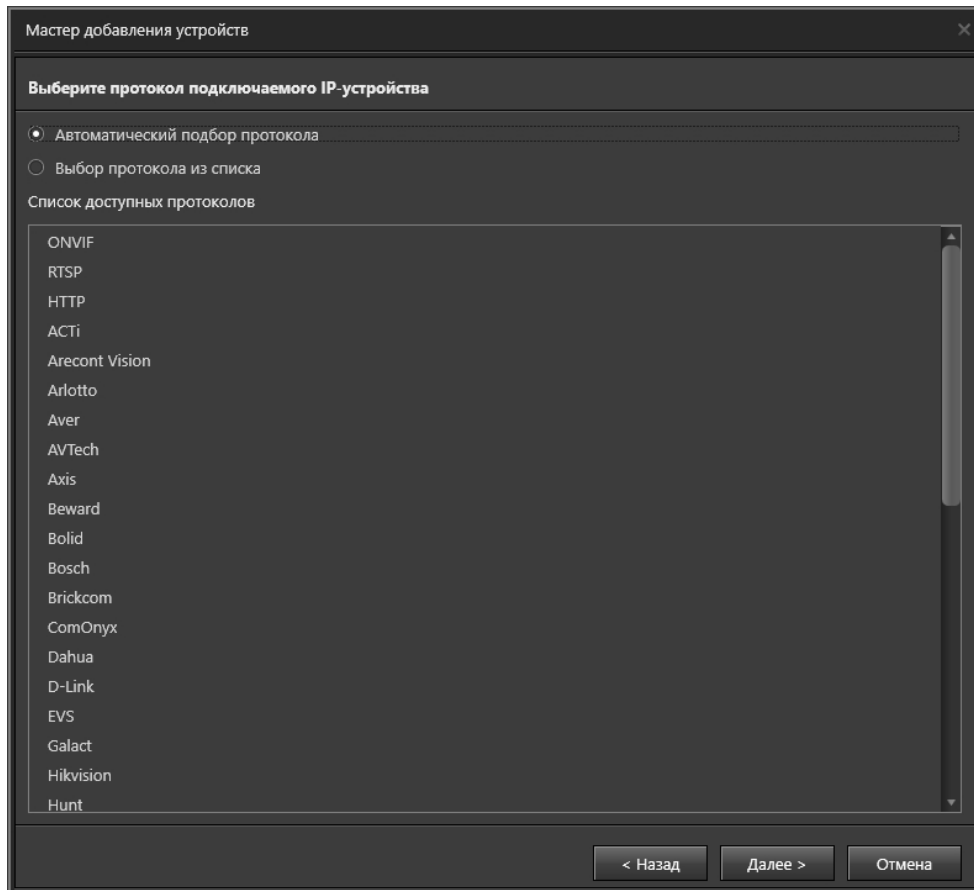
Мастер добавления устройств

Выберите протокол подключаемого IP-устройства

Автоматический подбор протокола

Выбор протокола из списка

Список доступных протоколов

ONVIF
RTSP
HTTP
ACTi
Arecont Vision
Arlotto
Aver
AVTech
Axis
Beward
Bolid
Bosch
Brickcom
ComOnyx
Dahua
D-Link
EVS
Galact
Hikvision
Hunt

< Назад
Далее >
Отмена